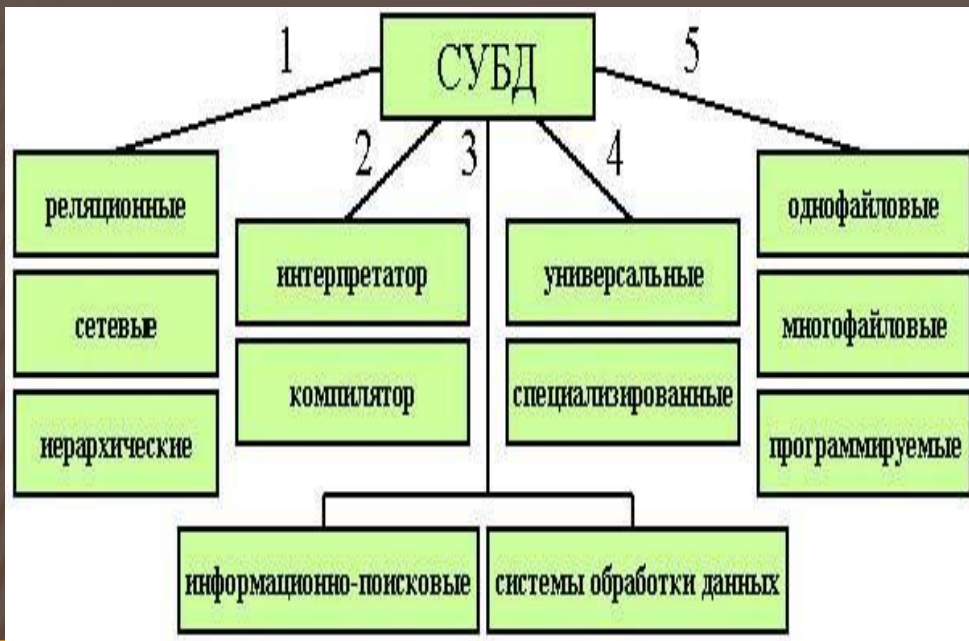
СУБД

1

5

2

3

4

реляционные

сетевые

иерархические

интерпретатор

компилятор

универсальные

специализированные

однофайловые

многофайловые

программируемые

информационно-поисковые

системы обработки данных